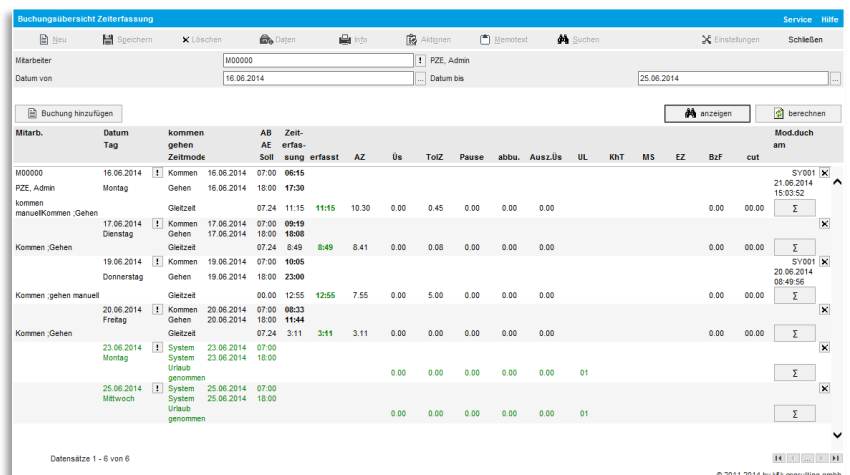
Buchungsübersicht Zeiterfassung

Service Hilfe

Neu Speichern Löschen Daten Info Aktionen Memotext Suchen Einstellungen Schließen

Mitarbeiter M00000 ! PZE, Admin

Datum von 16.06.2014 ... Datum bis 25.06.2014 ...

Buchung hinzufügen

anzeigen berechnen

| Mitarb. | Datum Tag | | kommen gehen Zeitmode | | AB AE Soll | Zeit-erfas-sung | erfasst | AZ | Üs | TolZ | Pause | abbu. | Ausz.Üs | UL | KhT | MS | EZ | BzF | cut | Mod.duch am | |
|---|---|---|---|---|---|---|---|---|---|---|---|---|---|---|---|---|---|---|---|---|---|
| M00000 | 16.06.2014 | ! | Kommen | 16.06.2014 | 07:00 | 06:15 | | | | | | | | | | | | | | SY001 | ✕ |
| PZE, Admin | Montag | | Gehen | 16.06.2014 | 18:00 | 17:30 | | | | | | | | | | | | | | 21.06.2014 15:03:52 | |
| kommen manuellKommen ;Gehen | | | Gleitzeit | | 07.24 | 11:15 | 11:15 | 10.30 | 0.00 | 0.45 | 0.00 | 0.00 | 0.00 | | | | | 0.00 | 00.00 | Σ | |
| | 17.06.2014 | ! | Kommen | 17.06.2014 | 07:00 | 09:19 | | | | | | | | | | | | | | | ✕ |
| | Dienstag | | Gehen | 17.06.2014 | 18:00 | 18:08 | | | | | | | | | | | | | | | |
| Kommen ;Gehen | | | Gleitzeit | | 07.24 | 8:49 | 8:49 | 8.41 | 0.00 | 0.08 | 0.00 | 0.00 | 0.00 | | | | | 0.00 | 00.00 | Σ | |
| | 19.06.2014 | ! | Kommen | 19.06.2014 | 07:00 | 10:05 | | | | | | | | | | | | | | SY001 | ✕ |
| | Donnerstag | | Gehen | 19.06.2014 | 18:00 | 23:00 | | | | | | | | | | | | | | 20.06.2014 08:49:56 | |
| Kommen ;gehen manuell | | | Gleitzeit | | 00.00 | 12:55 | 12:55 | 7.55 | 0.00 | 5.00 | 0.00 | 0.00 | 0.00 | | | | | 0.00 | 00.00 | Σ | |
| | 20.06.2014 | ! | Kommen | 20.06.2014 | 07:00 | 08:33 | | | | | | | | | | | | | | | ✕ |
| | Freitag | | Gehen | 20.06.2014 | 18:00 | 11:44 | | | | | | | | | | | | | | | |
| Kommen ;Gehen | | | Gleitzeit | | 07.24 | 3:11 | 3:11 | 3.11 | 0.00 | 0.00 | 0.00 | 0.00 | 0.00 | | | | | 0.00 | 00.00 | Σ | |
| | 23.06.2014 | ! | System | 23.06.2014 | 07:00 | | | | | | | | | | | | | | | | ✕ |
| | Montag | | System | 23.06.2014 | 18:00 | | | | | | | | | | | | | | | | |
| | | | Urlaub genommen | | | | | | 0.00 | 0.00 | 0.00 | 0.00 | 0.00 | 01 | | | | | | Σ | |
| | 25.06.2014 | ! | System | 25.06.2014 | 07:00 | | | | | | | | | | | | | | | | ✕ |
| | Mittwoch | | System | 25.06.2014 | 18:00 | | | | | | | | | | | | | | | | |
| | | | Urlaub genommen | | | | | | 0.00 | 0.00 | 0.00 | 0.00 | 0.00 | 01 | | | | | | Σ | |

Datensätze 1 - 6 von 6

© 2011-2014 by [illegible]